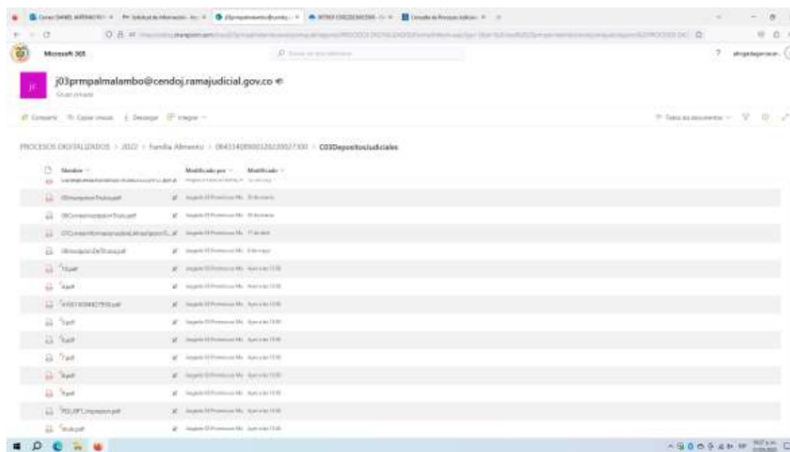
Microsoft 365

j03prmpalmalambo@cendoj.ramajudicial.gov.co

Grupo privado

Compartir   Copiar vínculo   Descargar   Integrar

Todos los documentos

PROCESOS DIGITALIZADOS > 2022 > Familia Alimentos > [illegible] > C03DepositosJudiciales

| Nombre | Modificado por | Modificado |
|---|---|---|
| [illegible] | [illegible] | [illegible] |
| 05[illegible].pdf | Juzgado 03 Promiscuo Mu... | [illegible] |
| 06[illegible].pdf | Juzgado 03 Promiscuo Mu... | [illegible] |
| 07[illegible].pdf | Juzgado 03 Promiscuo Mu... | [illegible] |
| 08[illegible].pdf | Juzgado 03 Promiscuo Mu... | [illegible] |
| 1.pdf | Juzgado 03 Promiscuo Mu... | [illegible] |
| 2.pdf | Juzgado 03 Promiscuo Mu... | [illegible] |
| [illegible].pdf | Juzgado 03 Promiscuo Mu... | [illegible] |
| 3.pdf | Juzgado 03 Promiscuo Mu... | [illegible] |
| 5.pdf | Juzgado 03 Promiscuo Mu... | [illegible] |
| 7.pdf | Juzgado 03 Promiscuo Mu... | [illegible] |
| 8.pdf | Juzgado 03 Promiscuo Mu... | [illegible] |
| 9.pdf | Juzgado 03 Promiscuo Mu... | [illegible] |
| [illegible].pdf | Juzgado 03 Promiscuo Mu... | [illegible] |
| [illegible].pdf | Juzgado 03 Promiscuo Mu... | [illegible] |